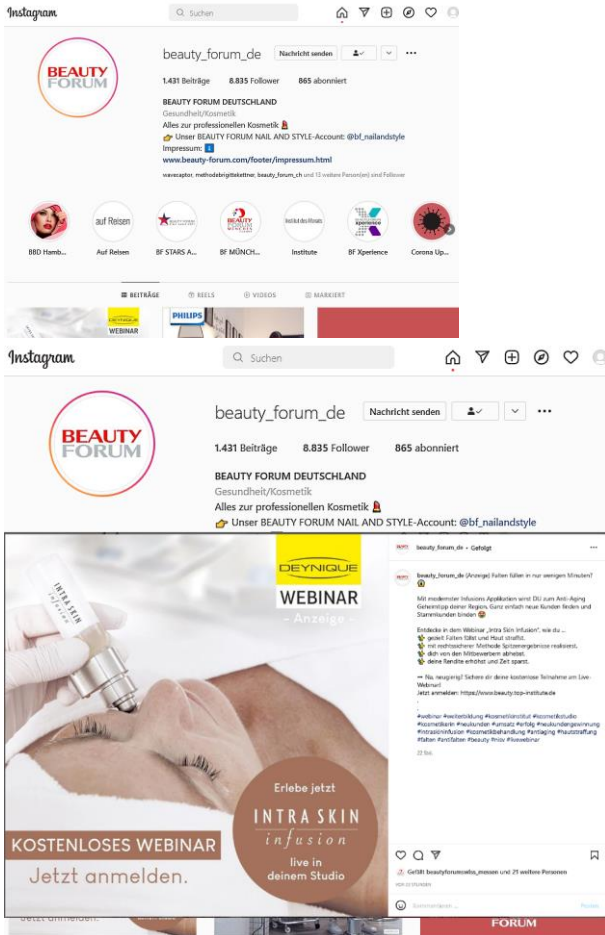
Instagram

Suchen

BEAUTY FORUM

beauty_forum_de

Nachricht senden

1.431 Beiträge 8.835 Follower 865 abonniert

BEAUTY FORUM DEUTSCHLAND
Gesundheit/Kosmetik
Alles zur professionellen Kosmetik 💄
👉 Unser BEAUTY FORUM NAIL AND STYLE-Account: @bf_nailandstyle
Impressum: ℹ
www.beauty-forum.com/footer/impressum.html

wavecaptor, methodebrigittekettner, beauty_forum_ch und 13 weitere Person(en) sind Follower

BBD Hamb... Auf Reisen BF STARS A... BF MÜNCH... Institute BF Xperience Corona Up...

auf Reisen

BEITRÄGE REELS VIDEOS MARKIERT

WEBINAR

PHILIPS

Instagram

Suchen

BEAUTY FORUM

beauty_forum_de

Nachricht senden

1.431 Beiträge 8.835 Follower 865 abonniert

BEAUTY FORUM DEUTSCHLAND
Gesundheit/Kosmetik
Alles zur professionellen Kosmetik 💄
👉 Unser BEAUTY FORUM NAIL AND STYLE-Account: @bf_nailandstyle

INTRA SKIN infusion

DEYNIQUE

WEBINAR

– Anzeige –

Erlebe jetzt

INTRA SKIN

infusion

live in deinem Studio

KOSTENLOSES WEBINAR

Jetzt anmelden.

beauty_forum_de • Gefolgt

beauty_forum_de (Anzeige) Falten füllen in nur wenigen Minuten? 😱

Mit modernster Infusions Applikation wirst DU zum Anti-Aging Geheimtipp deiner Region. Ganz einfach neue Kunden finden und Stammkunden binden 😍

Entdecke in dem Webinar „Intra Skin Infusion", wie du ...
👉 gezielt Falten füllst und Haut strafft.
👉 mit rechtssicherer Methode Spitzenergebnisse realisierst.
👉 dich von den Mitbewerbern abhebst.
👉 deine Rendite erhöhst und Zeit sparst.

➡ Na, neugierig? Sichere dir deine kostenlose Teilnahme am Live-Webinar!
Jetzt anmelden: https://www.beauty-top-institute.de

#webinar #weiterbildung #kosmetikinstitut #kosmetikstudio #kosmetikerin #neukunden #umsatz #erfolg #neukundengewinnung #intraskininfusion #kosmetikbehandlung #antiaging #hautstraffung #falten #antifalten #beauty #nov #livewebinar

22 Std.

Gefällt beautyforumwbs_messen und 21 weitere Personen

VOR 22 STUNDEN

Kommentieren ...

Posten

Jetzt anmelden.

FORUM